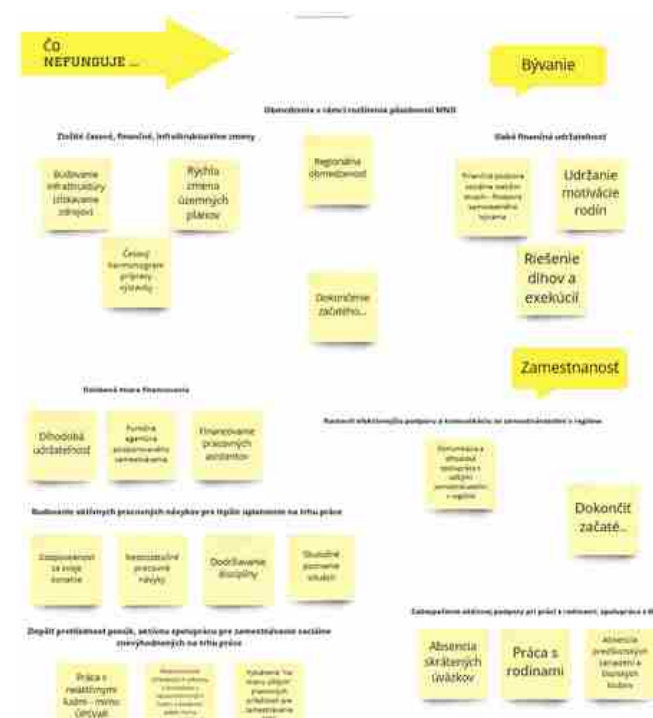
ČO NEFUNGUJE ...

Bývanie

Obmedzenia v rámci rozšírenia pôsobnosti MNR

Zložité časové, finančné, infraštruktúrne zmeny

Budovanie infraštruktúry získavanie zdrojov

Rýchla zmena územných plánov

Časový harmonogram prípravy výstavby

Regionálna obmedzenosť

Dokončenie začatého...

Slabá finančná udržateľnosť

Finančná podpora sociálne slabších skupín - finančná samostatnosť bývania

Udržanie motivácie rodín

Riešenie dlhov a exekúcií

Zamestnanosť

Doteková miera financovania

Dlhodobá udržateľnosť

Funkčná agentúra podporovaného zamestnávania

Financovanie pracovných asistentov

Rozvoj efektívnejšej podpory a komunikácie so zamestnávateľmi v regióne

Komunikácia a aktuálne informácie o voľných pracovných miestach v regióne

Dokončiť začaté...

Budovanie aktívnych pracovných návykov pre ľepšie uplatnenie na trhu práce

Zodpovednosť za svoje konanie

Nestabilné pracovné návyky

Dodržiavanie disciplíny

Skúsené pochopenie situácie

Zlepšiť prostriedky pomoci, aktívnu spoluprácu pre zamestnávanie sociálne znevýhodnených na trhu práce

Práca s nekvalitnými ľuďmi - mimo Čiernej

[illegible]

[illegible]

Zabezpečenie aktívnej podpory pri práci s rodinami, spolupráca s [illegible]

Absencia skrátených úväzkov

Práca s rodinami

Absencia predškolských zariadení a lepších služieb